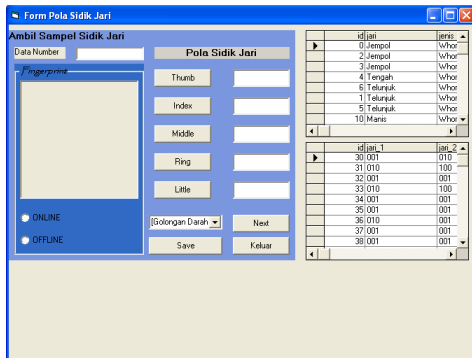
Form Pola Sidik Jari

Ambil Sampel Sidik Jari

Data Number

Fingerprint

ONLINE

OFFLINE

Pola Sidik Jari

Thumb

Index

Middle

Ring

Little

Golongan Darah

Next

Save

Keluar

| | id | jari | jenis |
|---|---|---|---|
| ▶ | 0 | Jempol | Whor |
| | 2 | Jempol | Whor |
| | 3 | Jempol | Whor |
| | 4 | Tengah | Whor |
| | 6 | Telunjuk | Whor |
| | 1 | Telunjuk | Whor |
| | 5 | Telunjuk | Whor |
| | 10 | Manis | Whor |

| | id | jari_1 | jari_2 |
|---|---|---|---|
| ▶ | 30 | 001 | 010 |
| | 31 | 010 | 100 |
| | 32 | 001 | 001 |
| | 33 | 010 | 100 |
| | 34 | 001 | 001 |
| | 35 | 001 | 001 |
| | 36 | 010 | 001 |
| | 37 | 001 | 001 |
| | 38 | 001 | 001 |